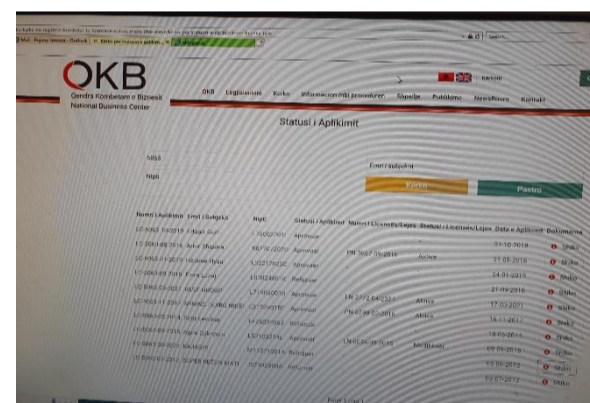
QKB
Qendra Kombëtare e Biznesit
National Business Center

QKB Legjislacioni Kerko Informacion mbi procedurat Shpallje Publikime Newsletters Kontakt

Statusi i Aplikimit

Emri i subjektit

Kerko Pastro

| Numri i Aplikimit | Emri i Subjektit | Nipti | Statusi i Aplikimit | Numri i Licenses/Lejes | Statusi i Licenses/Lejes | Data e Aplikimit | Dokumente |
|---|---|---|---|---|---|---|---|
| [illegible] | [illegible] | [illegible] | Aprovuar | | | 31-10-2018 | Shiko |
| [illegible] | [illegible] | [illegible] | Aprovuar | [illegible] | Active | 21-05-2018 | Shiko |
| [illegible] | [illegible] | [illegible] | Aprovuar | | | 24-01-2018 | Shiko |
| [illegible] | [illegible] | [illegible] | Refuzuar | | | 21-09-2016 | Shiko |
| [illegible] | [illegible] | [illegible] | Aprovuar | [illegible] | Aktive | 17-03-2021 | Shiko |
| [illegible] | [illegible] | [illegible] | Aprovuar | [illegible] | Aktive | 16-11-2017 | Shiko |
| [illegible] | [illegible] | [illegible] | Refuzuar | | | 18-05-2016 | Shiko |
| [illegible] | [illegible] | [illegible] | Aprovuar | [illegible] | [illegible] | 09-05-2016 | Shiko |
| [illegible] | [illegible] | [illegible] | Refuzuar | | | 05-06-2012 | Shiko |
| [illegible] | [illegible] | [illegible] | Refuzuar | | | 09-07-2012 | Shiko |